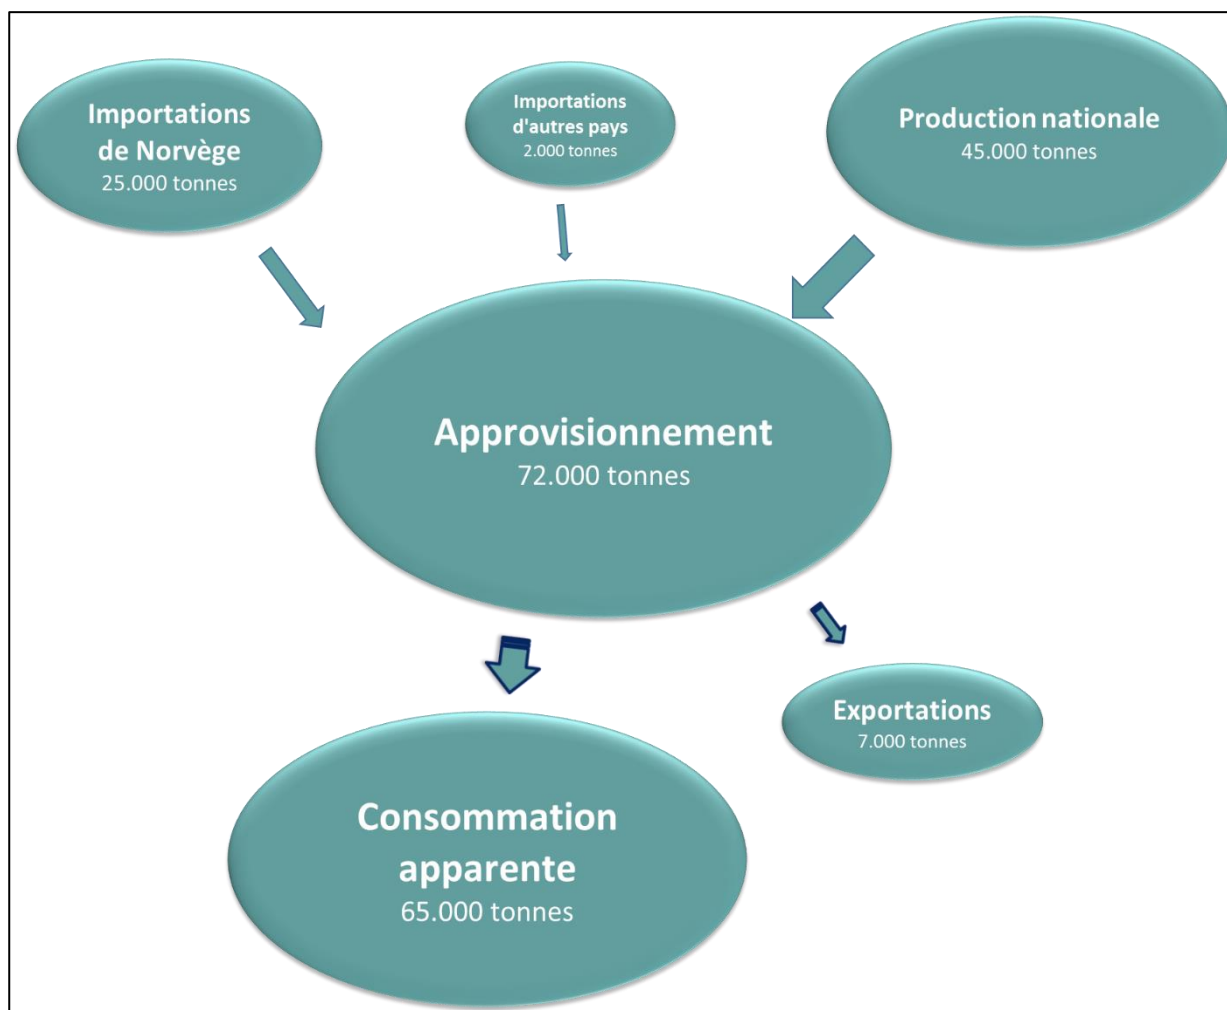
Importations de Norvège
25.000 tonnes

Importations d'autres pays
2.000 tonnes

Production nationale
45.000 tonnes

Approvisionnement
72.000 tonnes

Exportations
7.000 tonnes

Consommation apparente
65.000 tonnes